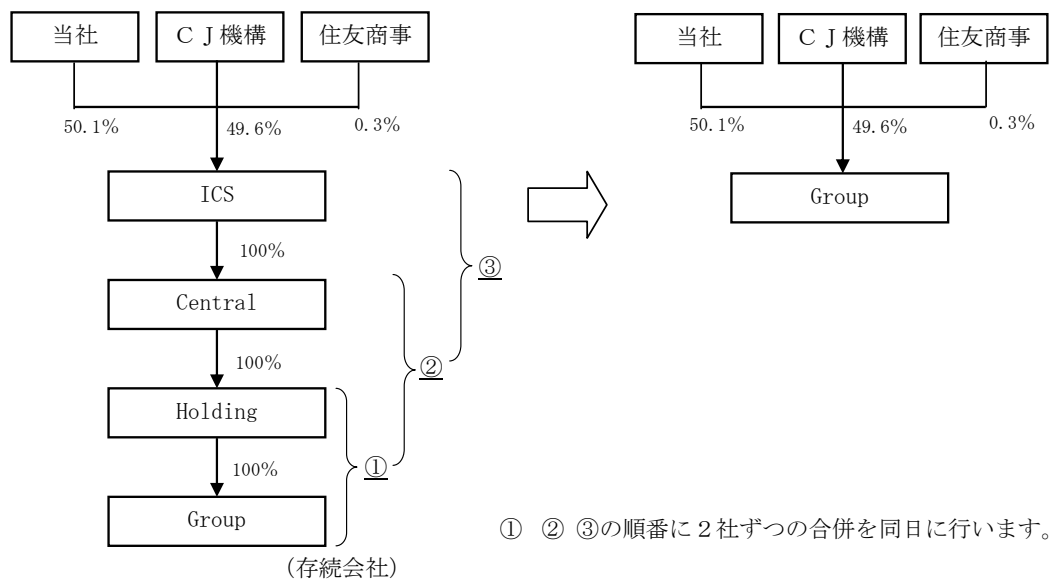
当社

ＣＪ機構

住友商事

50.1%

49.6%

0.3%

ICS

100%

Central

100%

Holding

100%

Group

（存続会社）

①

②

③

当社

ＣＪ機構

住友商事

50.1%

49.6%

0.3%

Group

① ② ③の順番に２社ずつの合併を同日に行います。